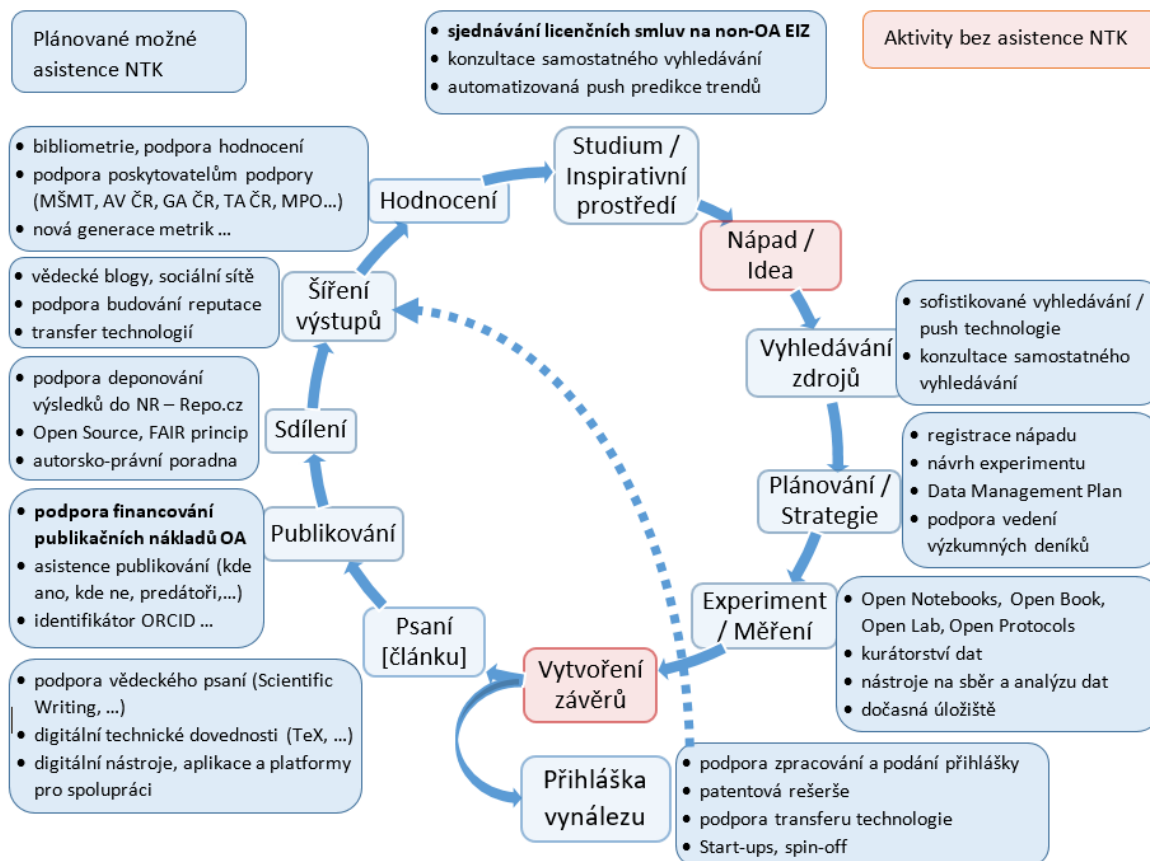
Plánované možné asistence NTK

• sjednávání licenčních smluv na non-OA EIZ
• konzultace samostatného vyhledávání
• automatizovaná push predikce trendů

Aktivity bez asistence NTK

• bibliometrie, podpora hodnocení
• podpora poskytovatelům podpory (MŠMT, AV ČR, GA ČR, TA ČR, MPO…)
• nová generace metrik …

Hodnocení

Studium / Inspirativní prostředí

Nápad / Idea

• vědecké blogy, sociální sítě
• podpora budování reputace
• transfer technologií

Šíření výstupů

• sofistikované vyhledávání / push technologie
• konzultace samostatného vyhledávání

Vyhledávání zdrojů

• podpora deponování výsledků do NR – Repo.cz
• Open Source, FAIR princip
• autorsko-právní poradna

Sdílení

• registrace nápadu
• návrh experimentu
• Data Management Plan
• podpora vedení výzkumných deníků

Plánování / Strategie

• podpora financování publikačních nákladů OA
• asistence publikování (kde ano, kde ne, predátoři,…)
• identifikátor ORCID …

Publikování

Experiment / Měření

• Open Notebooks, Open Book, Open Lab, Open Protocols
• kurátorství dat
• nástroje na sběr a analýzu dat
• dočasná úložiště

Psaní [článku]

Vytvoření závěrů

• podpora vědeckého psaní (Scientific Writing, …)
• digitální technické dovednosti (TeX, …)
• digitální nástroje, aplikace a platformy pro spolupráci

Přihláška vynálezu

• podpora zpracování a podání přihlášky
• patentová rešerše
• podpora transferu technologie
• Start-ups, spin-off